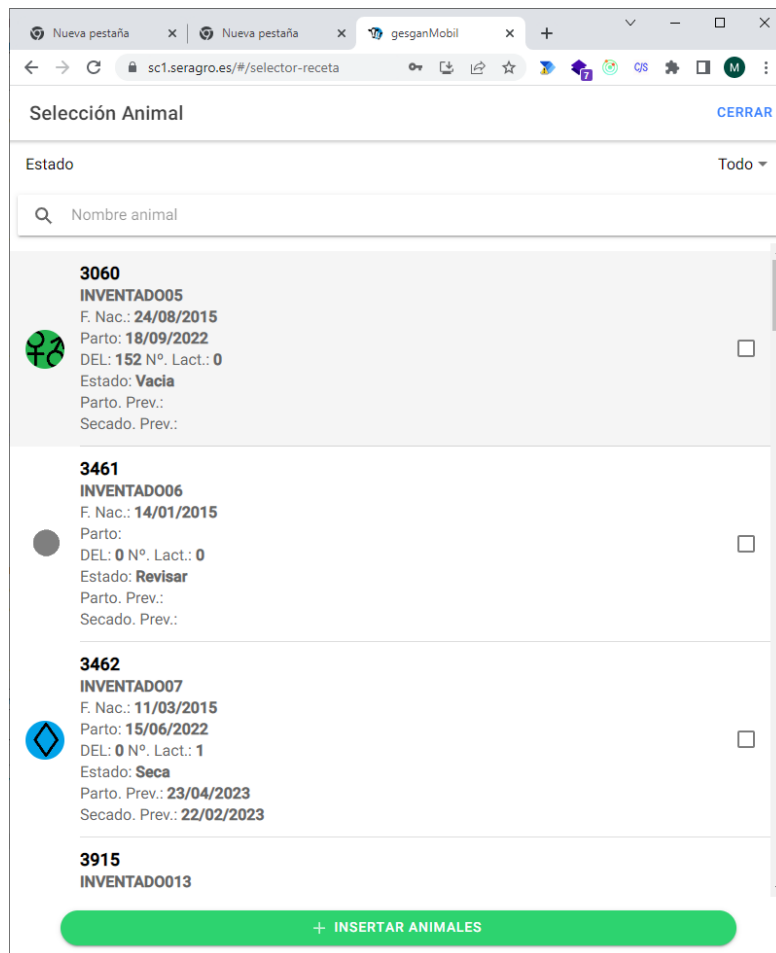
Nueva pestaña
Nueva pestaña
gesganMobil

sc1.seragro.es/#/selector-receta

7
C/S
M

Selección Animal
CERRAR

Estado
Todo

Nombre animal

3060
INVENTADO05
F. Nac.: 24/08/2015
Parto: 18/09/2022
DEL: 152 Nº. Lact.: 0
Estado: Vacia
Parto. Prev.:
Secado. Prev.:

3461
INVENTADO06
F. Nac.: 14/01/2015
Parto:
DEL: 0 Nº. Lact.: 0
Estado: Revisar
Parto. Prev.:
Secado. Prev.:

3462
INVENTADO07
F. Nac.: 11/03/2015
Parto: 15/06/2022
DEL: 0 Nº. Lact.: 1
Estado: Seca
Parto. Prev.: 23/04/2023
Secado. Prev.: 22/02/2023

3915
INVENTADO013

+ INSERTAR ANIMALES